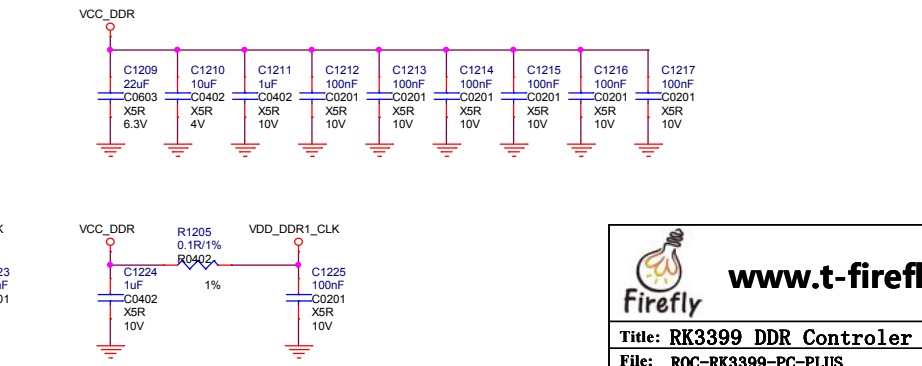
VCC_DDR

C1209
22uF
C0603
X5R
6.3V

C1210
10uF
C0402
X5R
4V

C1211
1uF
C0402
X5R
10V

C1212
100nF
C0201
X5R
10V

C1213
100nF
C0201
X5R
10V

C1214
100nF
C0201
X5R
10V

C1215
100nF
C0201
X5R
10V

C1216
100nF
C0201
X5R
10V

C1217
100nF
C0201
X5R
10V

K
IF
23
IF
01

VCC_DDR

R1205
0.1R/1%
R0402
1%

VDD_DDR1_CLK

C1224
1uF
C0402
X5R
10V

C1225
100nF
C0201
X5R
10V

Firefly
www.t-firefl

Title: RK3399 DDR Controler
File: ROC-RK3399-PC-PLUS